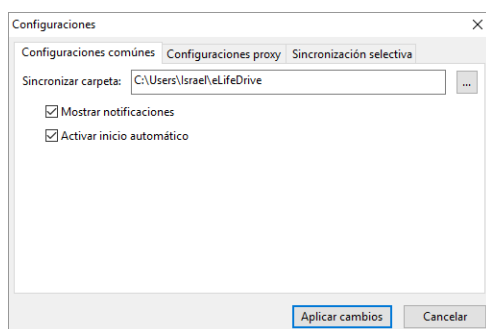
Configuraciones

Configuraciones comúnes | Configuraciones proxy | Sincronización selectiva

Sincronizar carpeta: C:\Users\Israel\eLifeDrive ...

Mostrar notificaciones

Activar inicio automático

Aplicar cambios | Cancelar